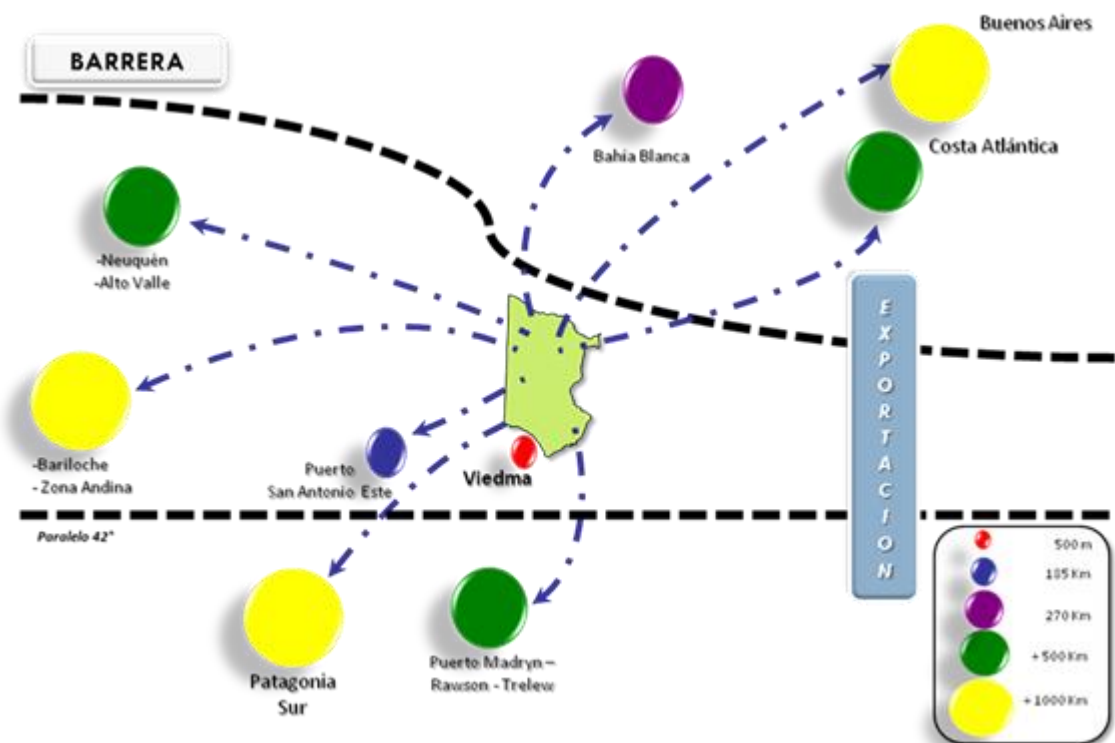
BARRERA

Buenos Aires

Bahía Blanca

Costa Atlántica

-Neuquén
-Alto Valle

EXPORTACION

-Bariloche
- Zona Andina

Puerto
San Antonio Este

Viedma

Paralelo 42°

Patagonia
Sur

Puerto Madryn –
Rawson - Trelew

500 m

185 Km

270 Km

+ 500 Km

+ 1000 Km